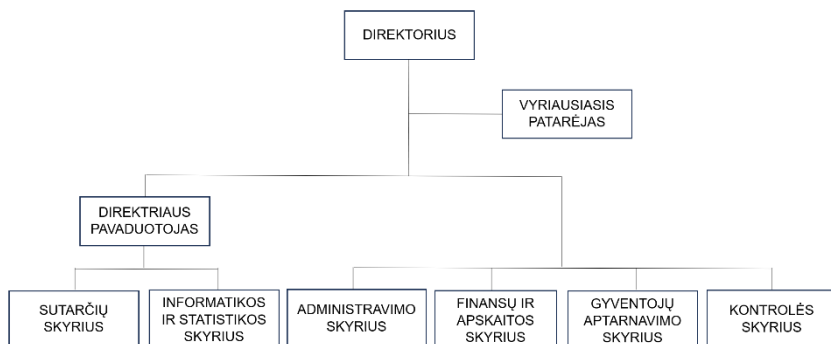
DIREKTORIUS

VYRIAUSIASIS PATARĖJAS

DIREKTRIAUS PAVADUOTOJAS

SUTARČIŲ SKYRIUS

INFORMATIKOS IR STATISTIKOS SKYRIUS

ADMINISTRAVIMO SKYRIUS

FINANSŲ IR APSKAITOS SKYRIUS

GYVENTOJŲ APTARNAVIMO SKYRIUS

KONTROLĖS SKYRIUS